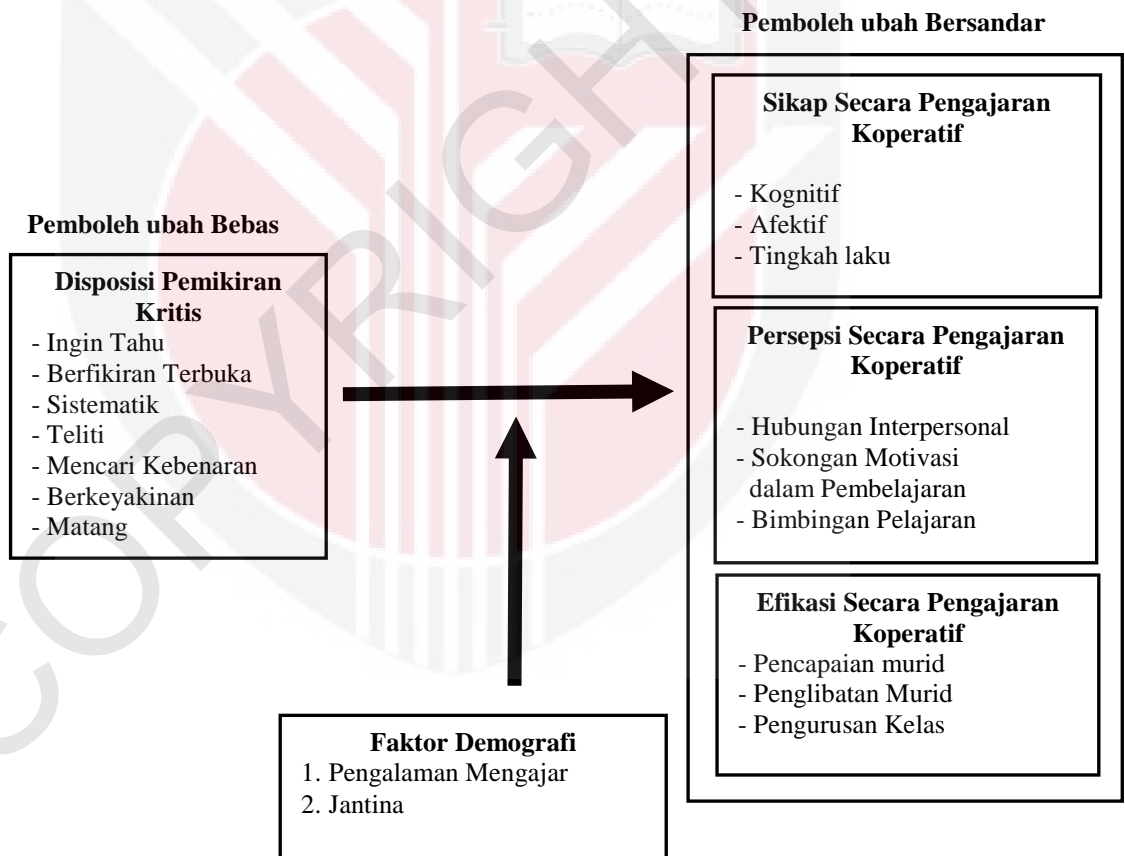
Pemboleh ubah Bersandar

Sikap Secara Pengajaran Koperatif

- Kognitif
- Afektif
- Tingkah laku

Persepsi Secara Pengajaran Koperatif

- Hubungan Interpersonal
- Sokongan Motivasi dalam Pembelajaran
- Bimbingan Pelajaran

Efikasi Secara Pengajaran Koperatif

- Pencapaian murid
- Penglibatan Murid
- Pengurusan Kelas

Pemboleh ubah Bebas

Disposisi Pemikiran Kritis

- Ingin Tahu
- Berfikiran Terbuka
- Sistematik
- Teliti
- Mencari Kebenaran
- Berkeyakinan
- Matang

Faktor Demografi

1. Pengalaman Mengajar
2. Jantina

COPYRIGHT